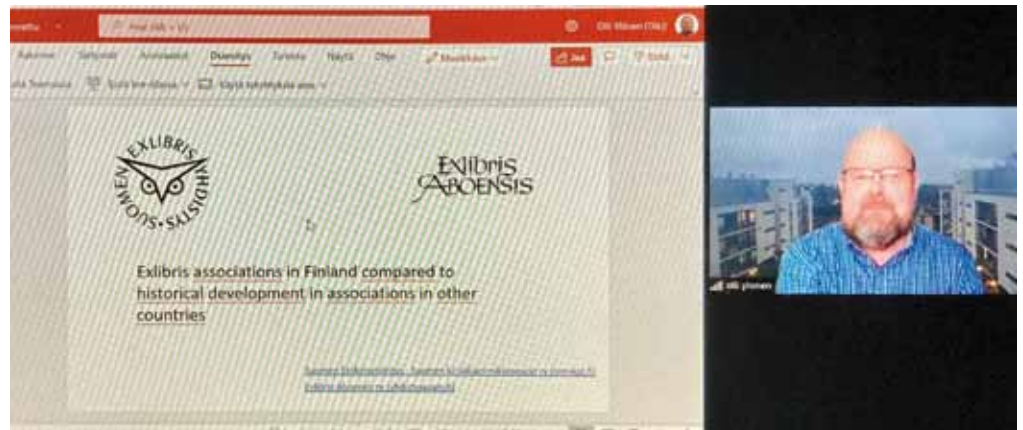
Tiedosto Aloitus Lisää Rakenne Siirtymät Animaatiot Diaesitys Tarkista Näytä Ohje

Jaa

EXLIBRIS SUOMEN SEURA

Exlibris Aboensis

Exlibris associations in Finland compared to historical development in associations in other countries

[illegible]
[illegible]